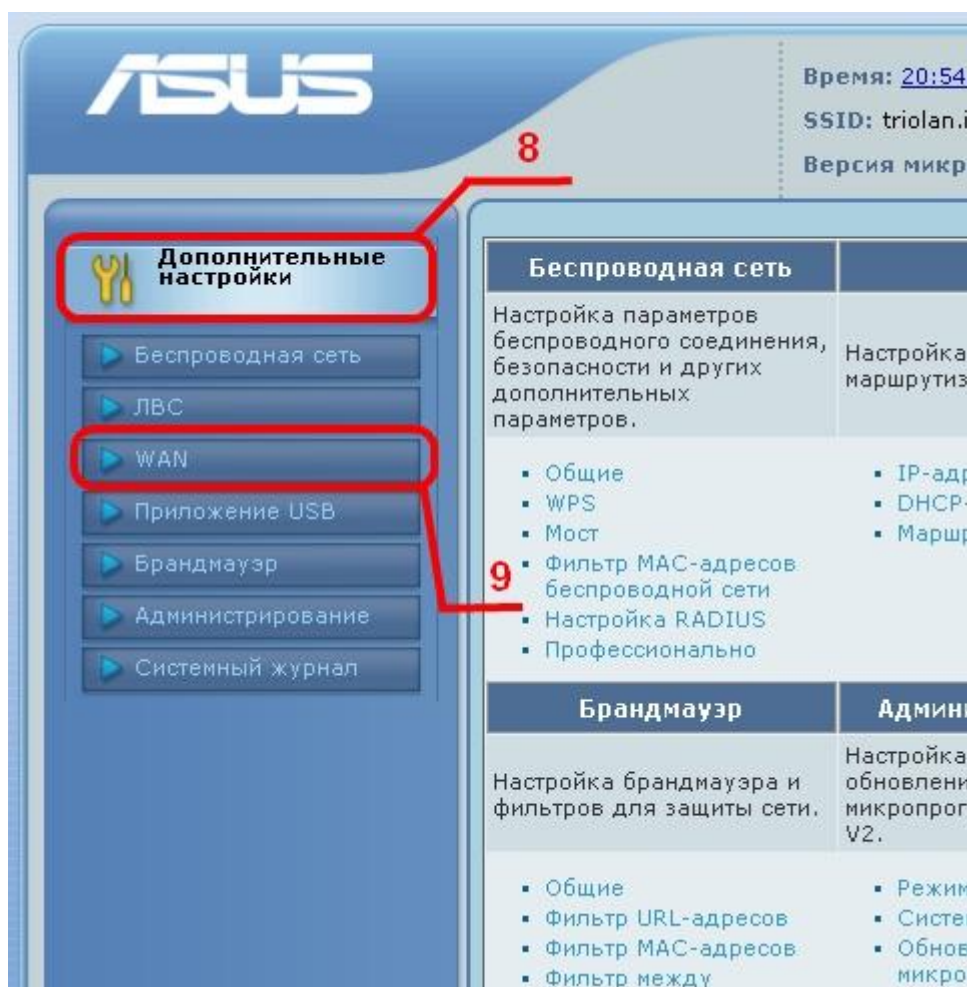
ASUS

Время: 20:54
SSID: triolan.i
Версия микр

8

Дополнительные настройки

Беспроводная сеть
ЛВС
WAN
Приложение USB
Брандмауэр
Администрирование
Системный журнал

9

| Беспроводная сеть | |
|---|---|
| Настройка параметров беспроводного соединения, безопасности и других дополнительных параметров. | Настройка маршрутиз |
| • Общие<br>• WPS<br>• Мост<br>• Фильтр MAC-адресов беспроводной сети<br>• Настройка RADIUS<br>• Профессионально | • IP-адр<br>• DHCP-<br>• Маршр |
| Брандмауэр | Админ |
| Настройка брандмауэра и фильтров для защиты сети. | Настройка обновлени микропрог V2. |
| • Общие<br>• Фильтр URL-адресов<br>• Фильтр MAC-адресов<br>• Фильтр между | • Режим<br>• Систе<br>• Обнов микро |